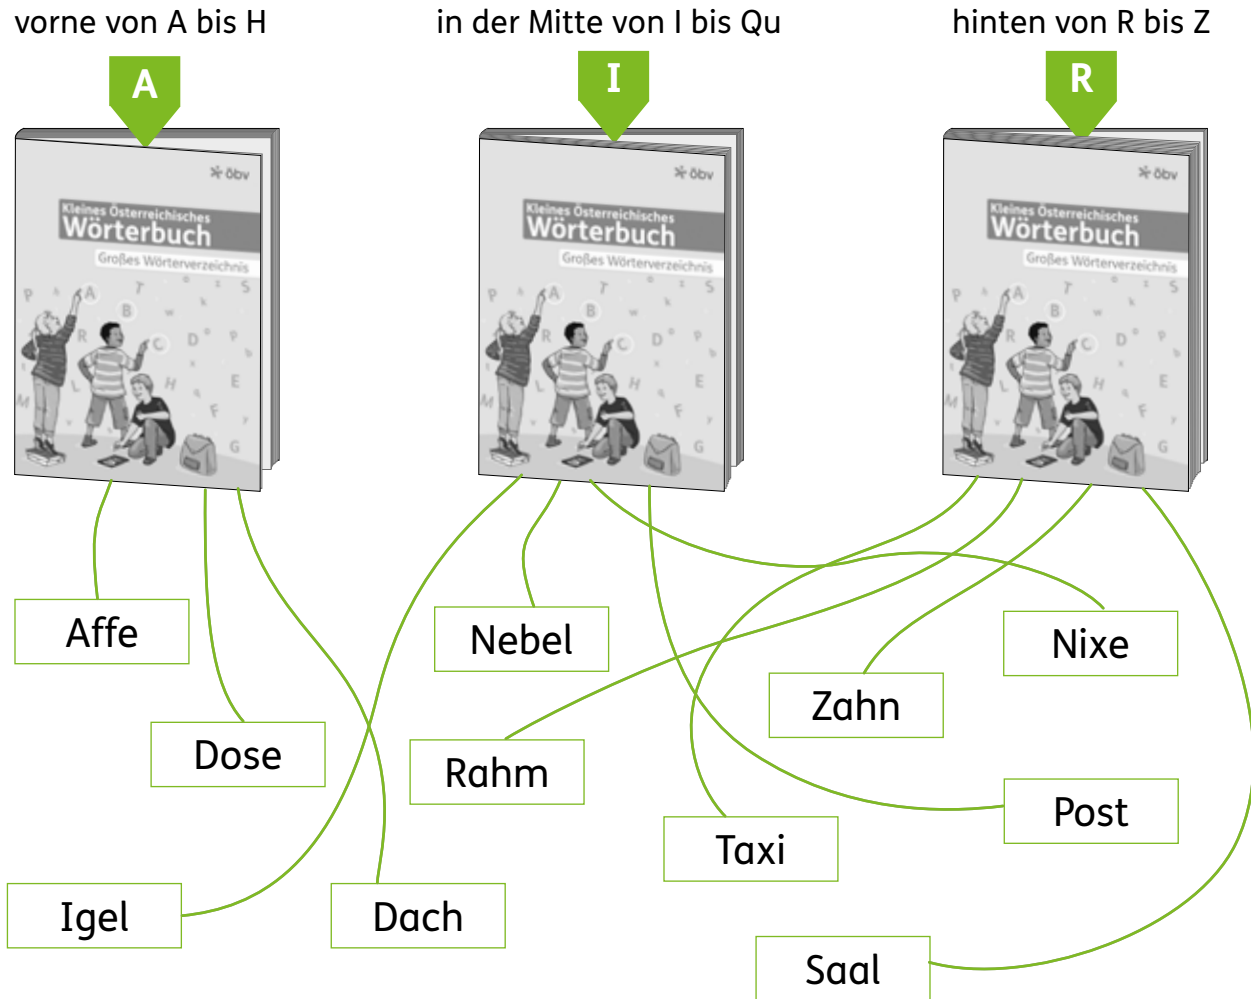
vorne von A bis H

A

öbv

Kleines Österreichisches
Wörterbuch
Großes Wörterverzeichnis

in der Mitte von I bis Qu

I

öbv

Kleines Österreichisches
Wörterbuch
Großes Wörterverzeichnis

hinten von R bis Z

R

öbv

Kleines Österreichisches
Wörterbuch
Großes Wörterverzeichnis

Affe

Nebel

Nixe

Zahn

Dose

Rahm

Post

Taxi

Igel

Dach

Saal